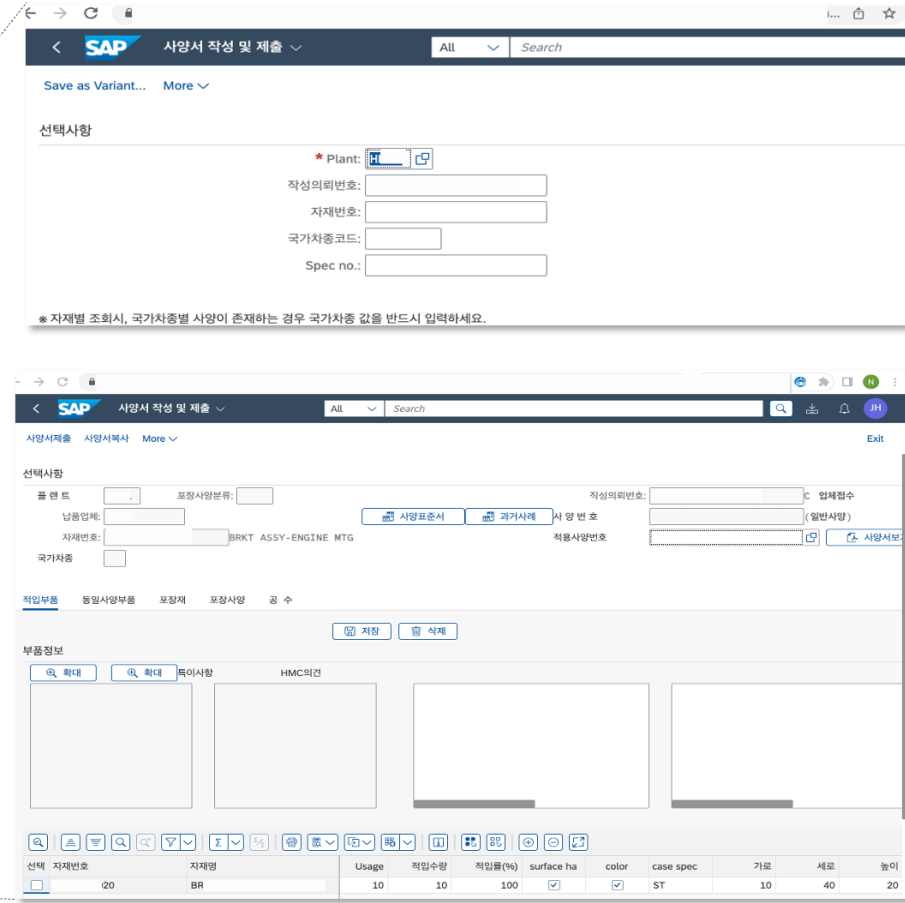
SAP 사양서 작성 및 제출

All Search

Save as Variant... More

선택사항

* Plant: H

작성의뢰번호:

자재번호:

국가차종코드:

Spec no.:

※ 자재별 조회시, 국가차종별 사양이 존재하는 경우 국가차종 값을 반드시 입력하세요.

SAP 사양서 작성 및 제출

All Search

JH

사양서제출 사양서복사 More

Exit

선택사항

플 랜 트 포장사양분류: 작성의뢰번호: C 업체접수

납품업체: 사양표준서 과거사례 사 양 번 호 (일반사양)

자재번호: BRKT ASSY-ENGINE MTG 적용사양번호 사양서보

국가차종

적입부품 동일사양부품 포장재 포장사양 공 수

저장 삭제

부품정보

확대 확대 특이사항 HMC의견

| 선택 | 자재번호 | 자재명 | Usage | 적입수량 | 적입률(%) | surface ha | color | case spec | 가로 | 세로 | 높이 |
|---|---|---|---|---|---|---|---|---|---|---|---|
| ☐ | 20 | BR | 10 | 10 | 100 | ☑ | ☑ | ST | 10 | 40 | 20 |